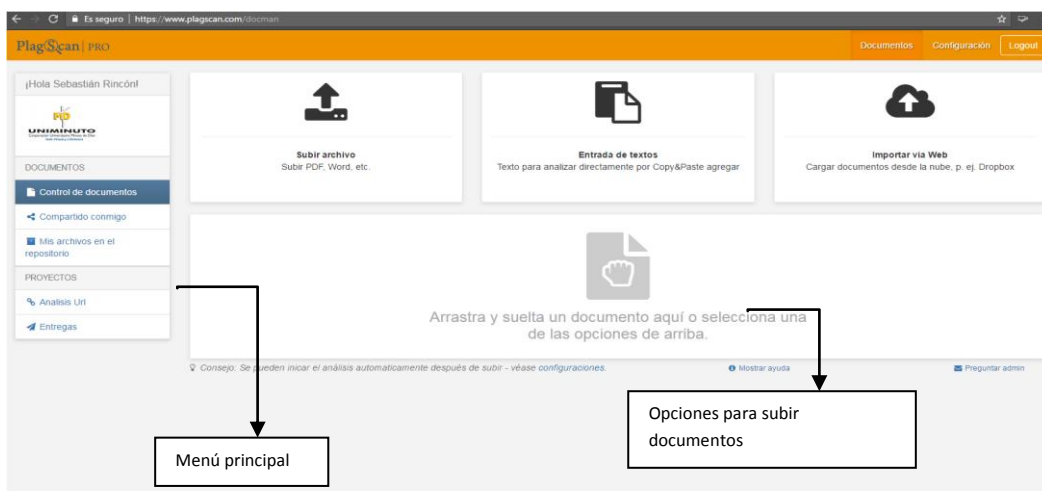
Es seguro | https://www.plagscan.com/docman

PlagScan | PRO

Documentos Configuración Logout

¡Hola Sebastián Rincón!

UNIMINUTO
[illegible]

DOCUMENTOS

Control de documentos

Compartido conmigo

Mis archivos en el repositorio

PROYECTOS

Analisis Url

Entregas

Subir archivo
Subir PDF, Word, etc.

Entrada de textos
Texto para analizar directamente por Copy&Paste agregar

Importar via Web
Cargar documentos desde la nube, p. ej. Dropbox

Arrastra y suelta un documento aquí o selecciona una de las opciones de arriba.

Consejo: Se pueden iniciar el análisis automaticamente después de subir - véase configuraciones.

Mostrar ayuda

Preguntar admin

Opciones para subir documentos

Menú principal